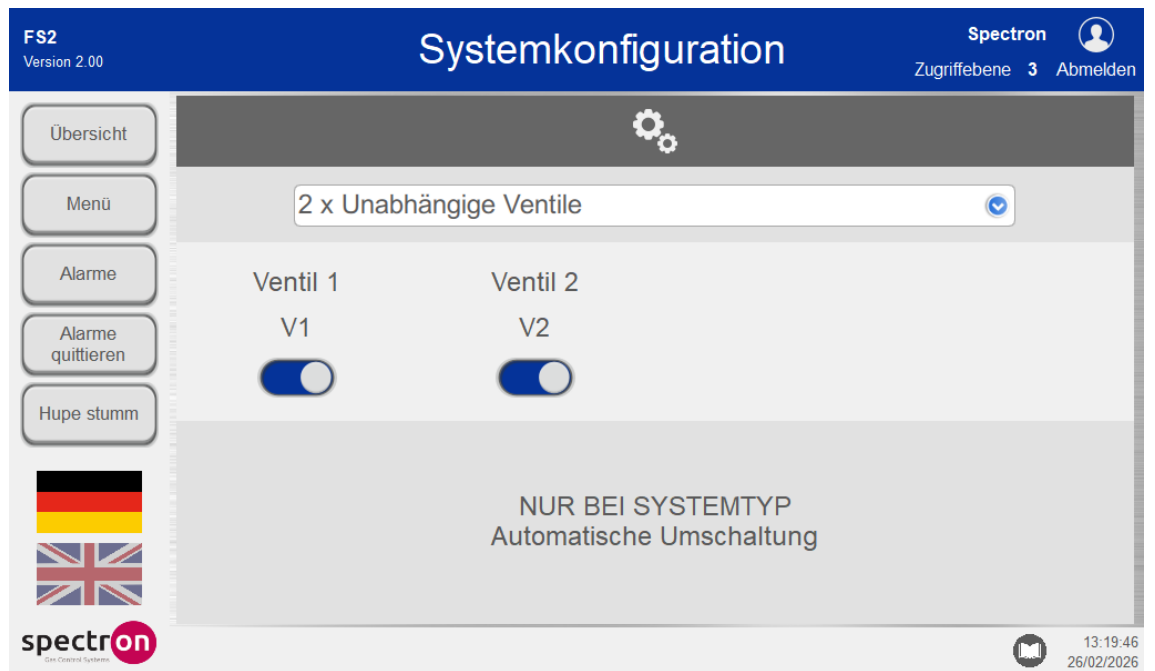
FS2
Version 2.00

Systemkonfiguration

Spectron
Zugriffebene 3 Abmelden

Übersicht

Menü

Alarme

Alarme quittieren

Hupe stumm

2 x Unabhängige Ventile

Ventil 1
V1

Ventil 2
V2

NUR BEI SYSTEMTYP
Automatische Umschaltung

spectron
Gas Control Systems

13:19:46
26/02/2026